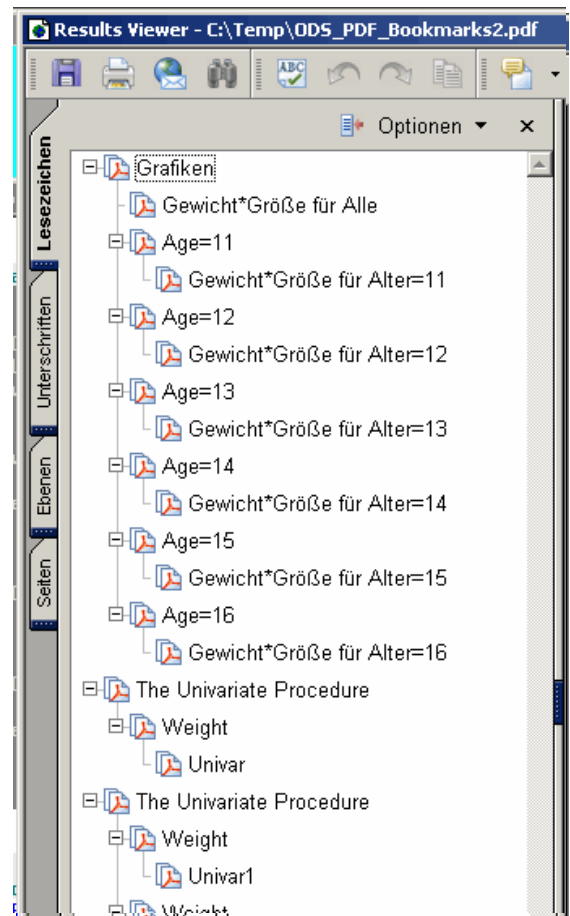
Results Viewer - C:\Temp\ODS_PDF_Bookmarks2.pdf

Optionen ▼ ×

Lesezeichen
Unterschriften
Ebenen
Seiten

Grafiken
Gewicht*Größe für Alle
Age=11
Gewicht*Größe für Alter=11
Age=12
Gewicht*Größe für Alter=12
Age=13
Gewicht*Größe für Alter=13
Age=14
Gewicht*Größe für Alter=14
Age=15
Gewicht*Größe für Alter=15
Age=16
Gewicht*Größe für Alter=16
The Univariate Procedure
Weight
Univar
The Univariate Procedure
Weight
Univar1
Weight